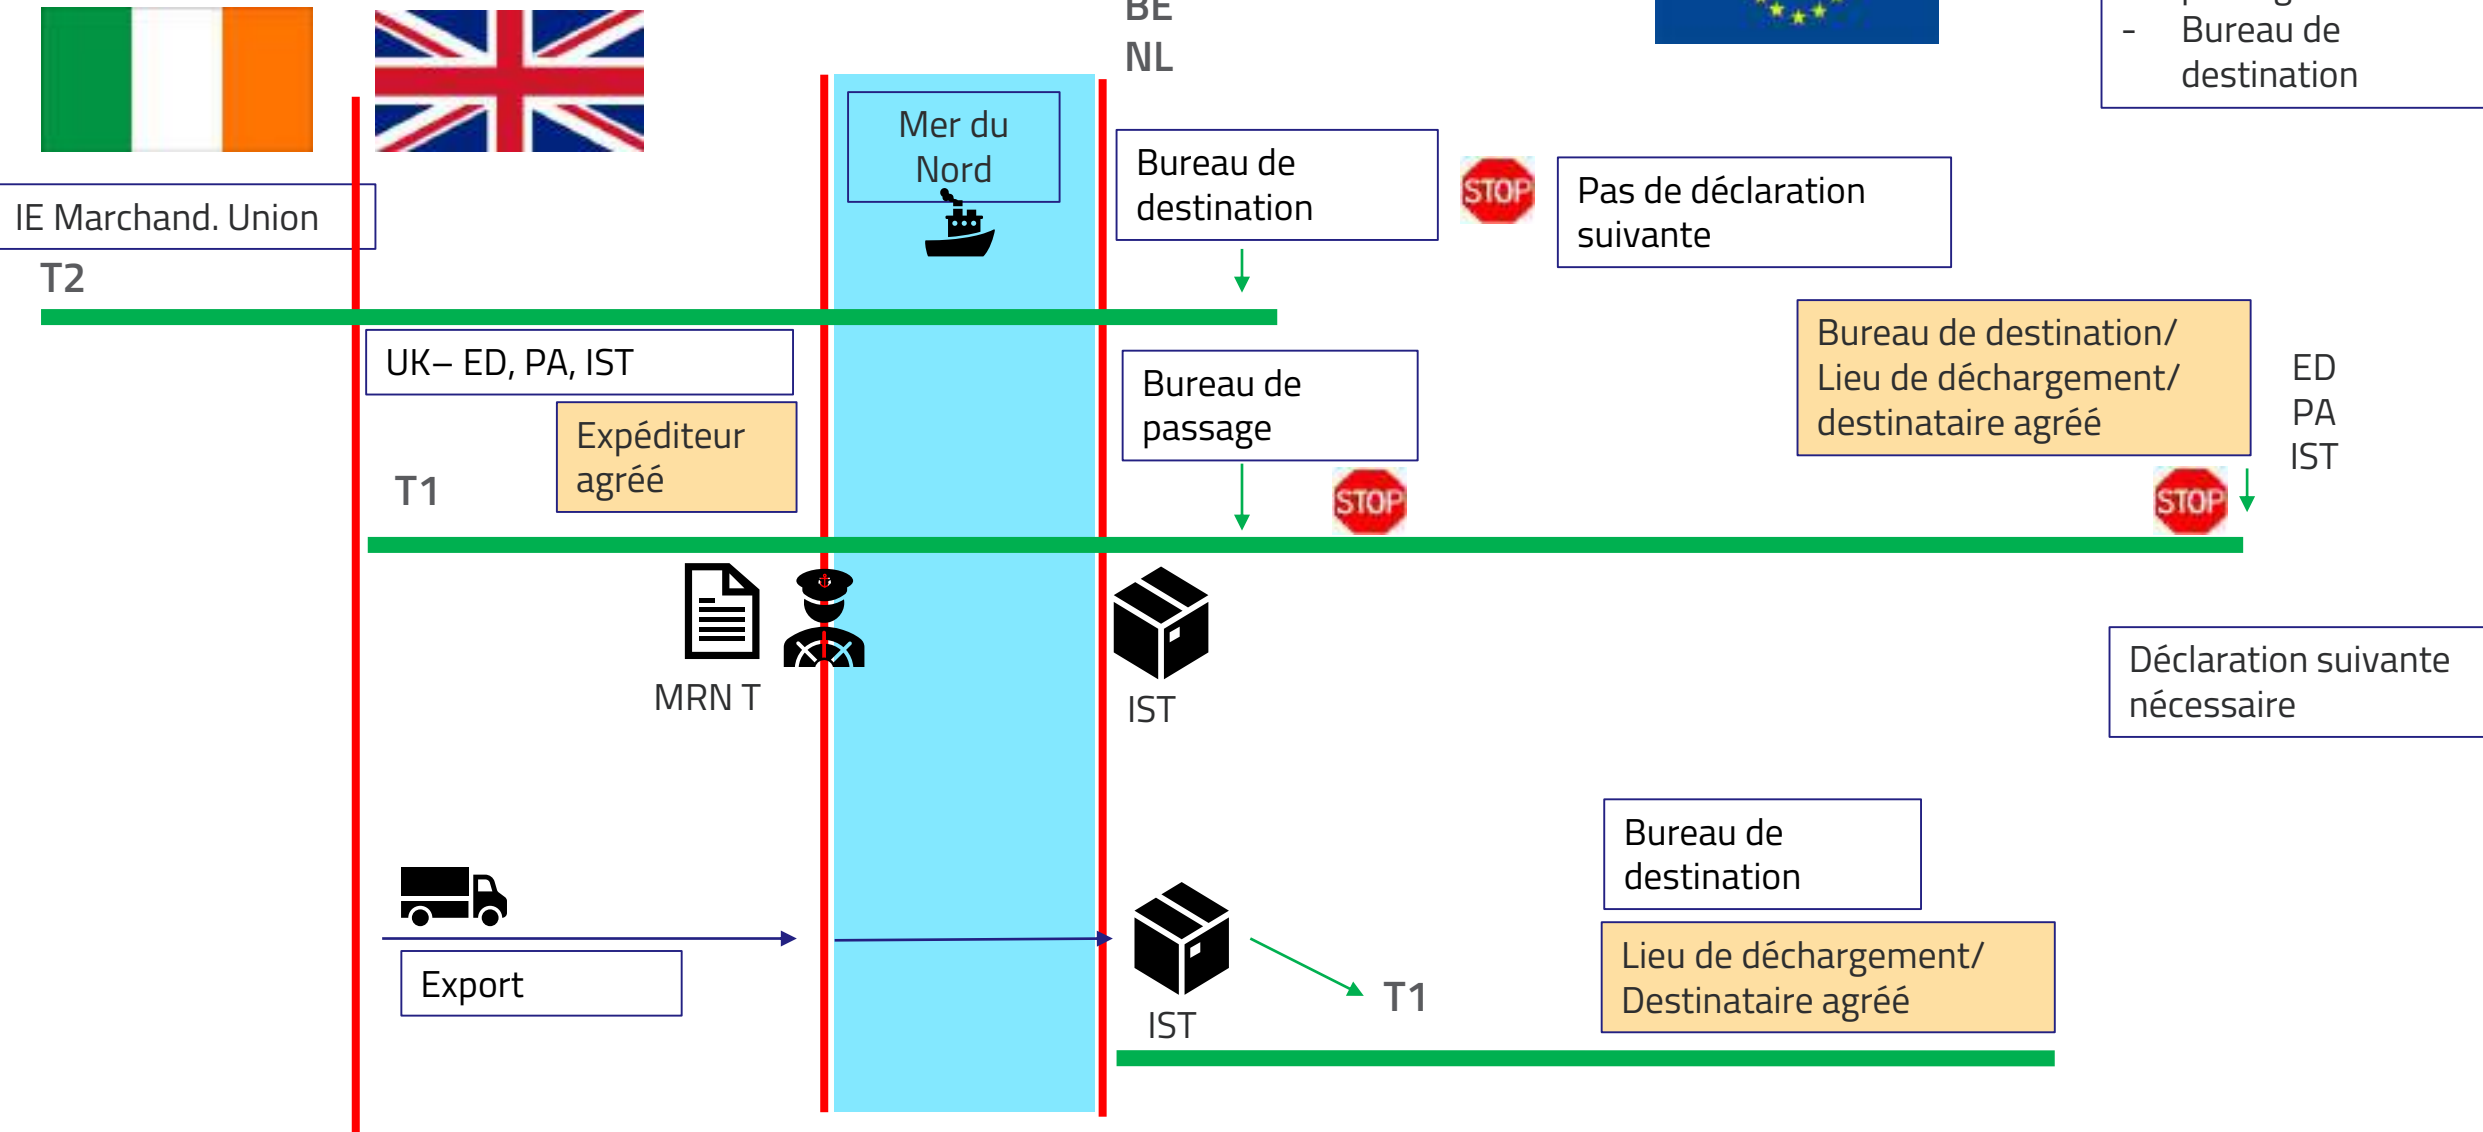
BE
NL

- Bureau de destination

IE Marchand. Union

T2

Mer du Nord

Bureau de destination

STOP

Pas de déclaration suivante

UK– ED, PA, IST

Expéditeur agréé

T1

Bureau de passage

STOP

Bureau de destination/ Lieu de déchargement/ destinataire agréé

ED
PA
IST

STOP

MRN T

IST

Déclaration suivante nécessaire

Bureau de destination

Export

IST

T1

Lieu de déchargement/ Destinataire agréé